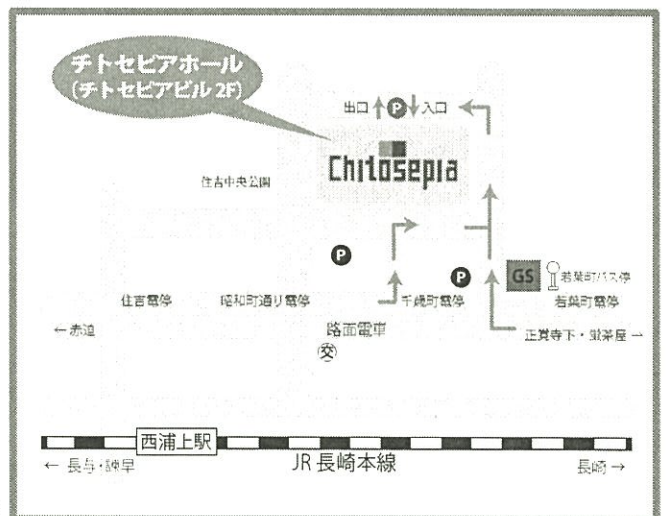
チトセピアホール
(チトセピアビル 2F)

出口 P 入口

Chitosepia

住吉中央公園

P

P

GS 若葉町バス停

住吉電停 昭和町通り電停 千歳町電停 若葉町電停

←赤迫 路面電車 正覚寺下・蛍茶屋→

交

西浦上駅

← 長与・諫早 JR 長崎本線 長崎 →